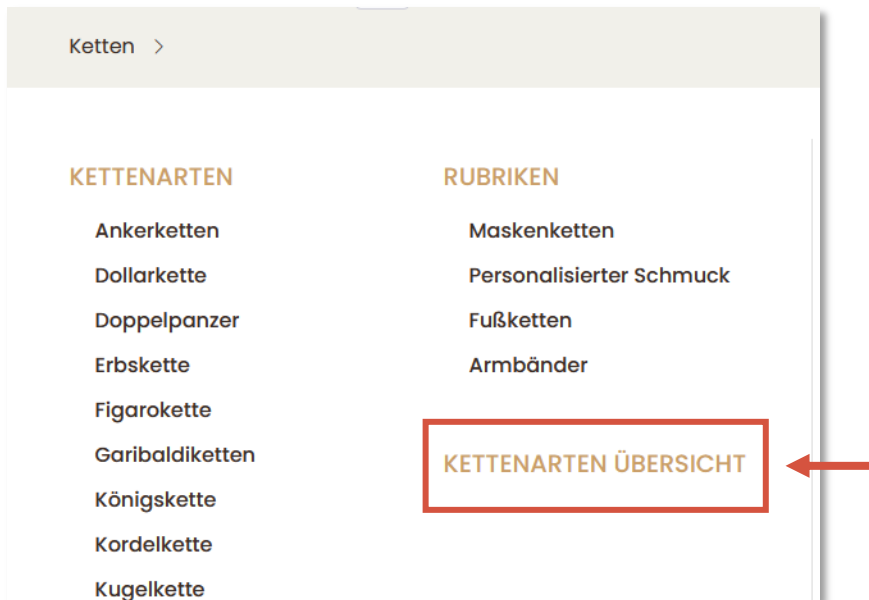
Ketten >

KETTENARTEN

Ankerketten

Dollarkette

Doppelpanzer

Erbskette

Figarokette

Garibaldiketten

Königskette

Kordelkette

Kugelkette

RUBRIKEN

Maskenketten

Personalisierter Schmuck

Fußketten

Armbänder

KETTENARTEN ÜBERSICHT